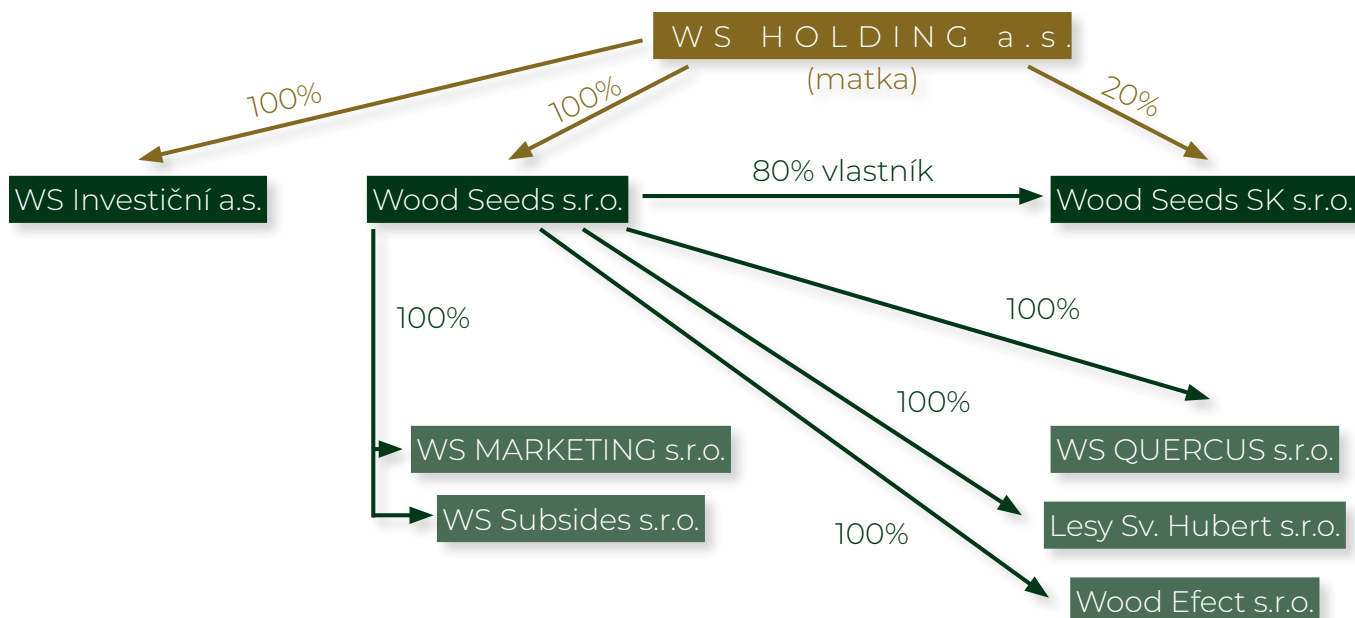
WS HOLDING a.s.
(matka)

100%

100%

20%

WS Investiční a.s.

Wood Seeds s.r.o.

80% vlastník

Wood Seeds SK s.r.o.

100%

100%

100%

100%

WS MARKETING s.r.o.

WS Subsides s.r.o.

WS QUERCUS s.r.o.

Lesy Sv. Hubert s.r.o.

Wood Efect s.r.o.